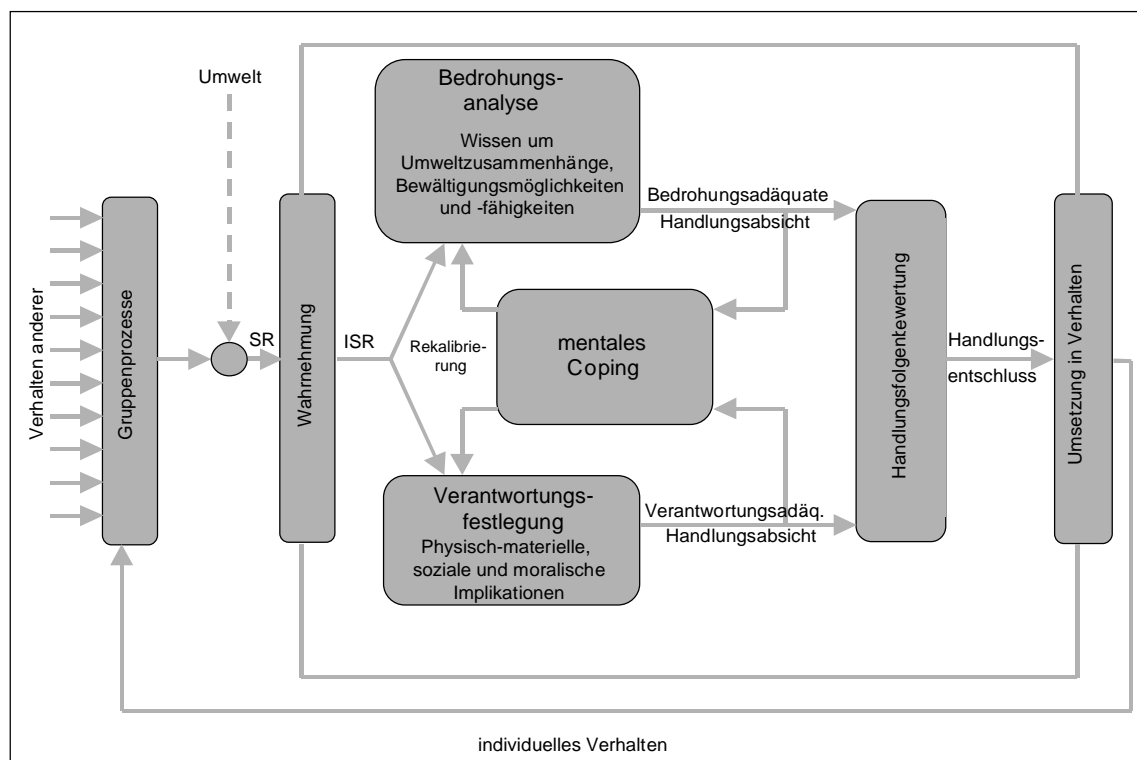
Umwelt

Verhalten anderer

Gruppenprozesse

SR

Wahrnehmung

ISR

Bedrohungsanalyse

Wissen um Umweltzusammenhänge, Bewältigungsmöglichkeiten und -fähigkeiten

Bedrohungsadäquate Handlungsabsicht

Rekalibrierung

mentales Coping

Verantwortungsfestlegung

Physisch-materielle, soziale und moralische Implikationen

Verantwortungsadäq. Handlungsabsicht

Handlungsfolgenbewertung

Handlungsentschluss

Umsetzung in Verhalten

individuelles Verhalten